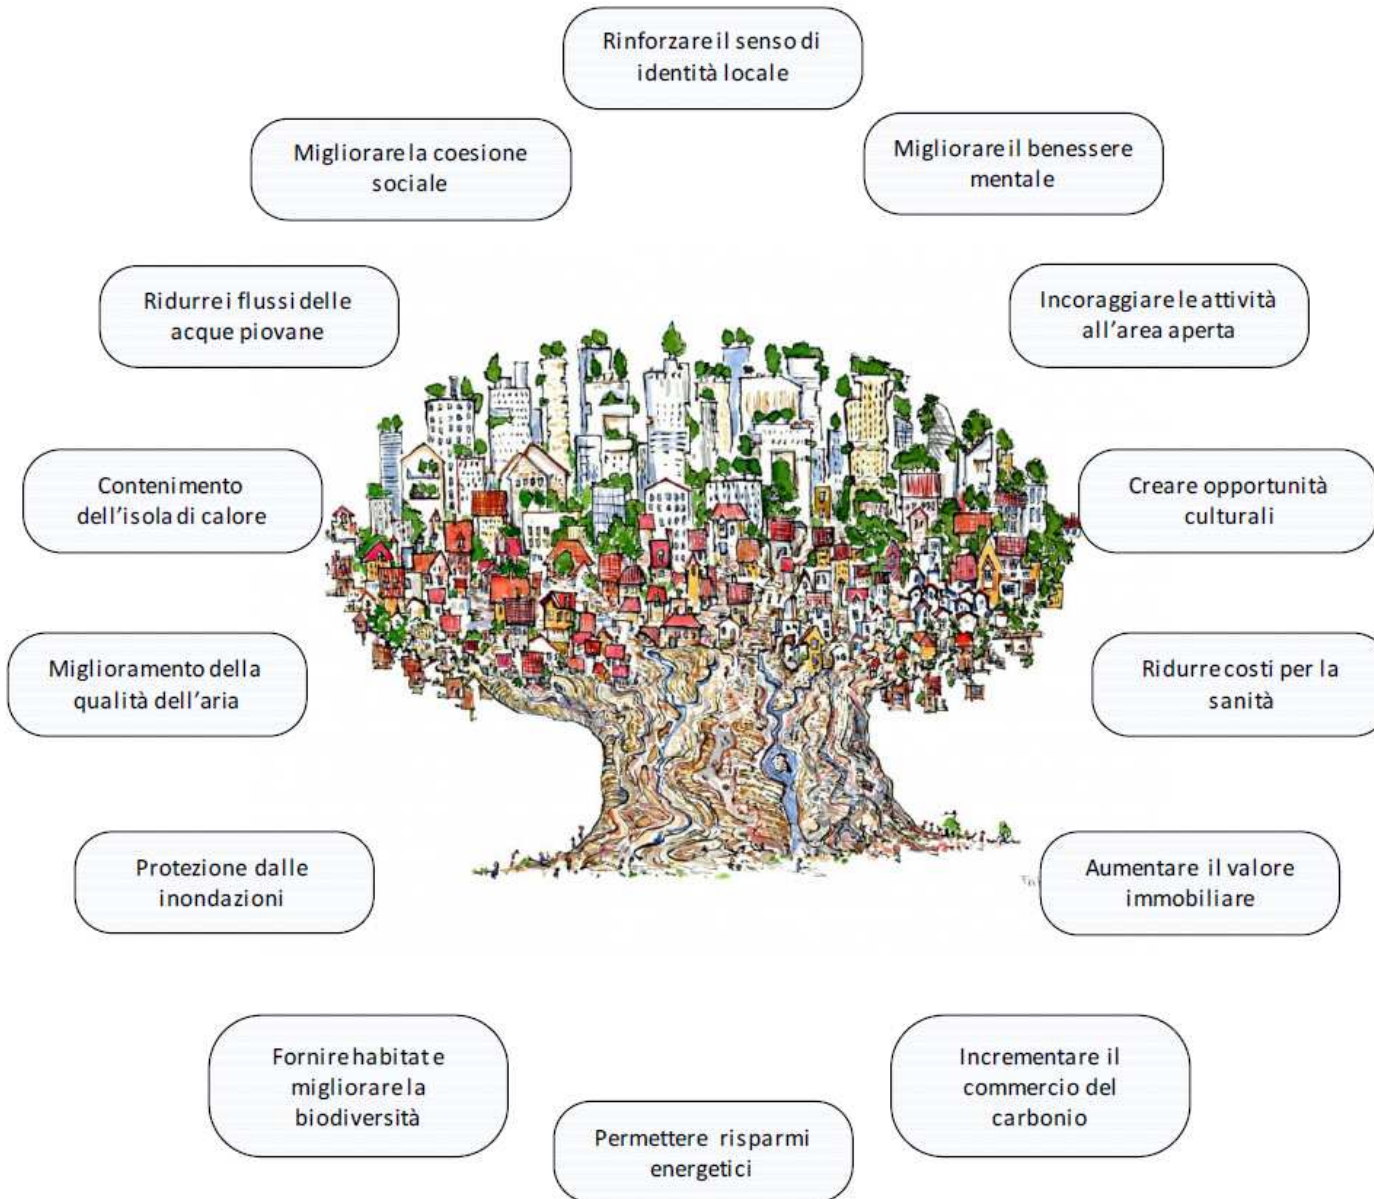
Rinforzare il senso di identità locale

Migliorare la coesione sociale

Migliorare il benessere mentale

Ridurre i flussi delle acque piovane

Incoraggiare le attività all'area aperta

Contenimento dell'isola di calore

Creare opportunità culturali

Miglioramento della qualità dell'aria

Ridurre costi per la sanità

Protezione dalle inondazioni

Aumentare il valore immobiliare

Fornire habitat e migliorare la biodiversità

Incrementare il commercio del carbonio

Permettere risparmi energetici